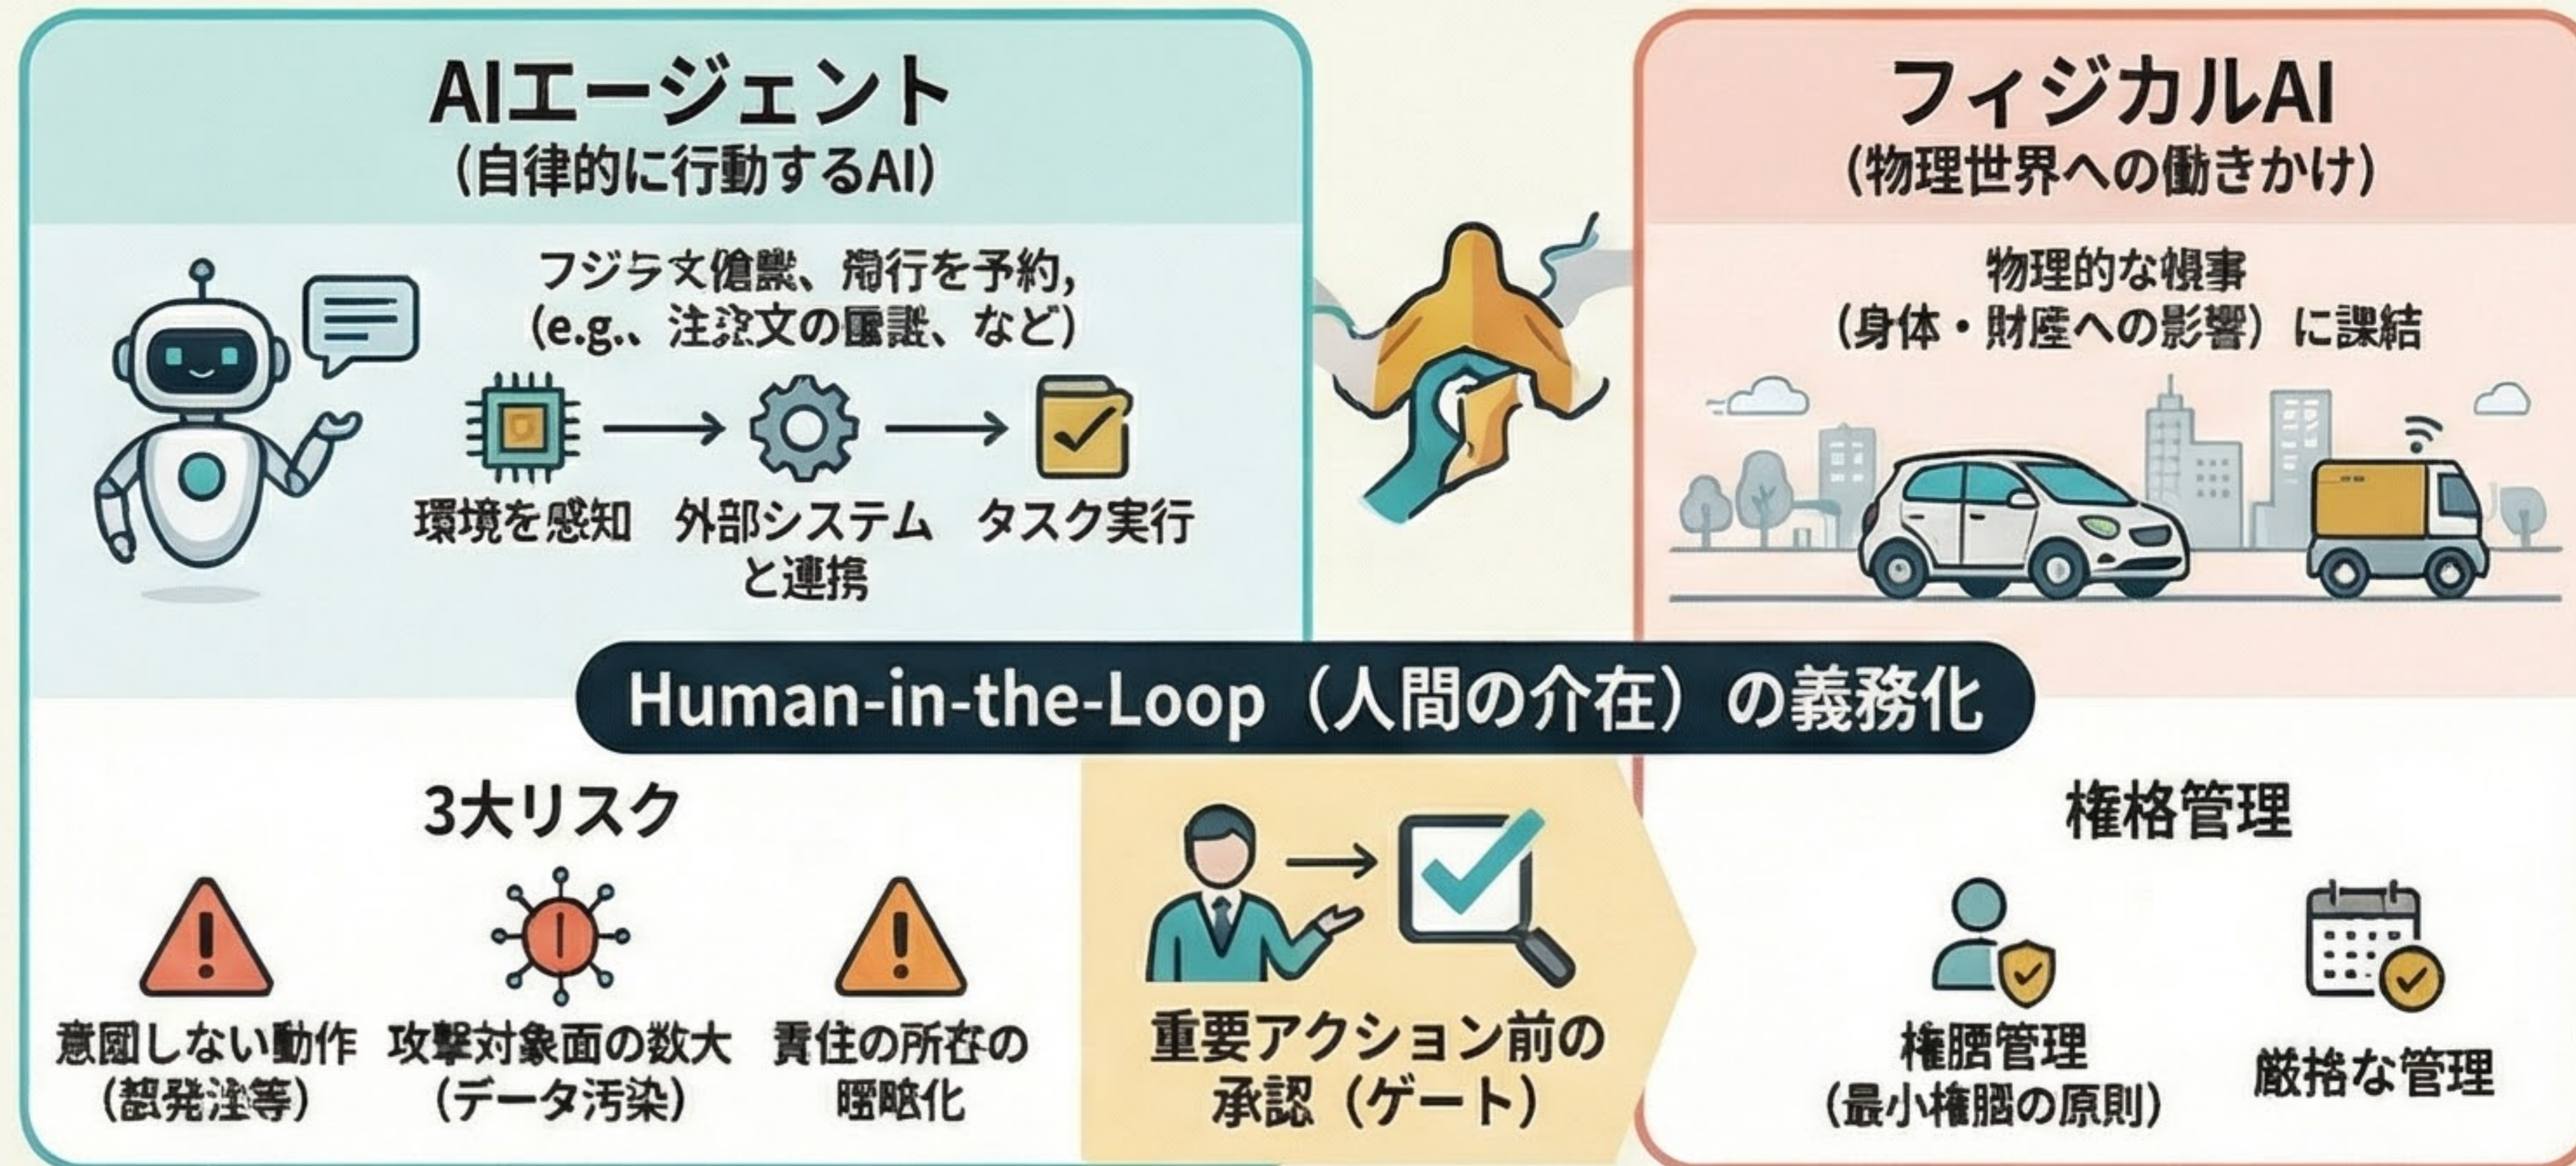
AIエージェント
(自律的に行動するAI)

フジラ文僋嬲、絹行を予約,
(e.g.、注淧文の靨譏、など)

環境を感知

外部システムと連携

タスク実行

フィジカルAI
(物理世界への働きかけ)

物理的な覞事
(身体・財産への影響)に課結

Human-in-the-Loop(人間の介在)の義務化

3大リスク

意圀しない動作
(誤発淕等)

攻撃対象面の数大
(データ汚染)

責住の所在の瞎略化

重要アクション前の承認(ゲート)

権格管理

権腮管理
(最小権腮の原則)

厳揺な管理